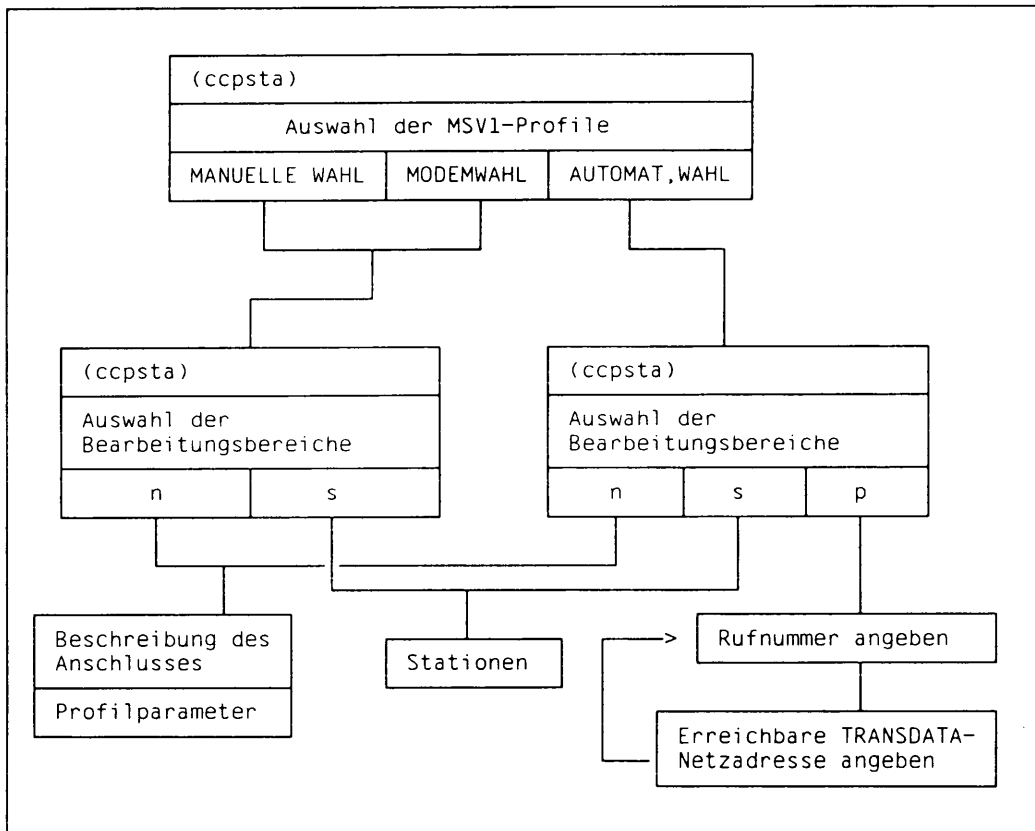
(ccpsta)

Auswahl der MSV1-Profile

MANUELLE WAHL

MODEMWAHL

AUTOMAT,WAHL

(ccpsta)

Auswahl der Bearbeitungsbereiche

n

s

(ccpsta)

Auswahl der Bearbeitungsbereiche

n

s

p

Beschreibung des Anschlusses

Profilparameter

Stationen

>

Rufnummer angeben

Erreichbare TRANSDATA-Netzadresse angeben